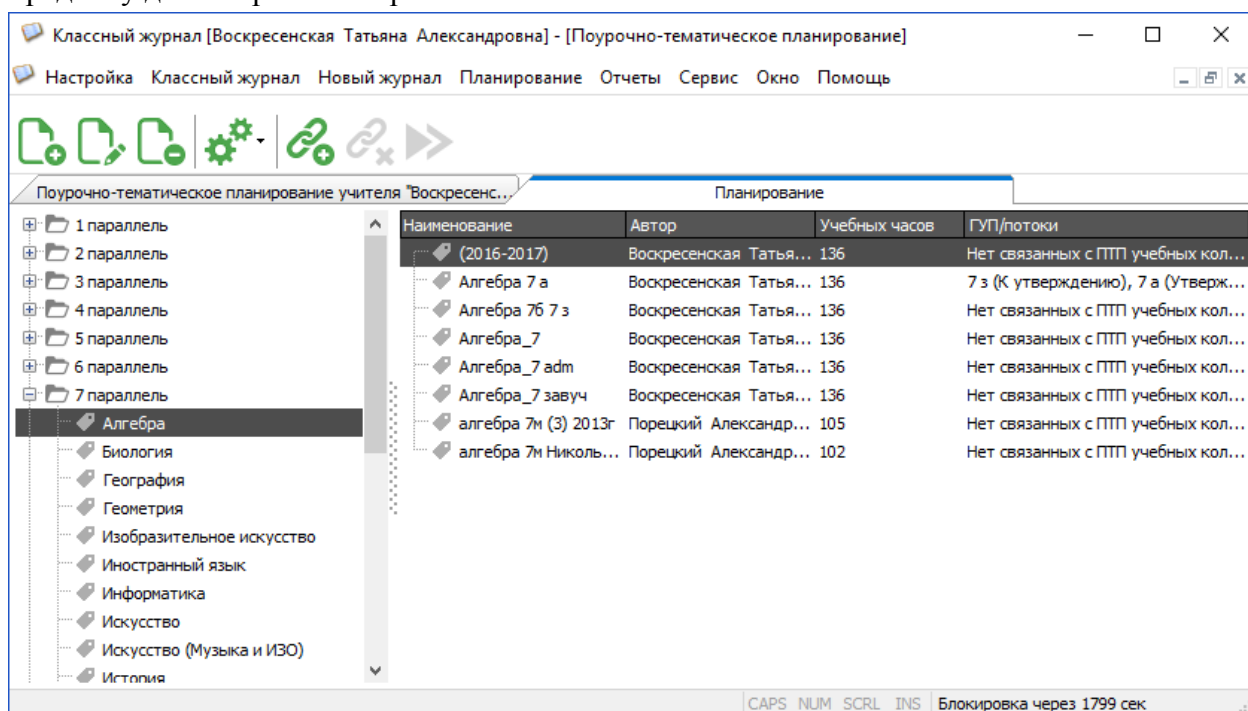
Классный журнал [Воскресенская Татьяна Александровна] - [Поурочно-тематическое планирование]

Настройка Классный журнал Новый журнал Планирование Отчеты Сервис Окно Помощь

Поурочно-тематическое планирование учителя "Воскресенс...

Планирование

1 параллель
2 параллель
3 параллель
4 параллель
5 параллель
6 параллель
7 параллель
Алгебра
Биология
География
Геометрия
Изобразительное искусство
Иностранный язык
Информатика
Искусство
Искусство (Музыка и ИЗО)
История

| Наименование | Автор | Учебных часов | ГУП/потоки |
|---|---|---|---|
| (2016-2017) | Воскресенская Татья... | 136 | Нет связанных с ПТП учебных кол... |
| Алгебра 7 а | Воскресенская Татья... | 136 | 7 з (К утверждению), 7 а (Утверж... |
| Алгебра 7б 7 з | Воскресенская Татья... | 136 | Нет связанных с ПТП учебных кол... |
| Алгебра_7 | Воскресенская Татья... | 136 | Нет связанных с ПТП учебных кол... |
| Алгебра_7 adm | Воскресенская Татья... | 136 | Нет связанных с ПТП учебных кол... |
| Алгебра_7 завуч | Воскресенская Татья... | 136 | Нет связанных с ПТП учебных кол... |
| алгебра 7м (3) 2013г | Порецкий Александр... | 105 | Нет связанных с ПТП учебных кол... |
| алгебра 7м Николь... | Порецкий Александр... | 102 | Нет связанных с ПТП учебных кол... |

CAPS NUM SCRL INS Блокировка через 1799 сек